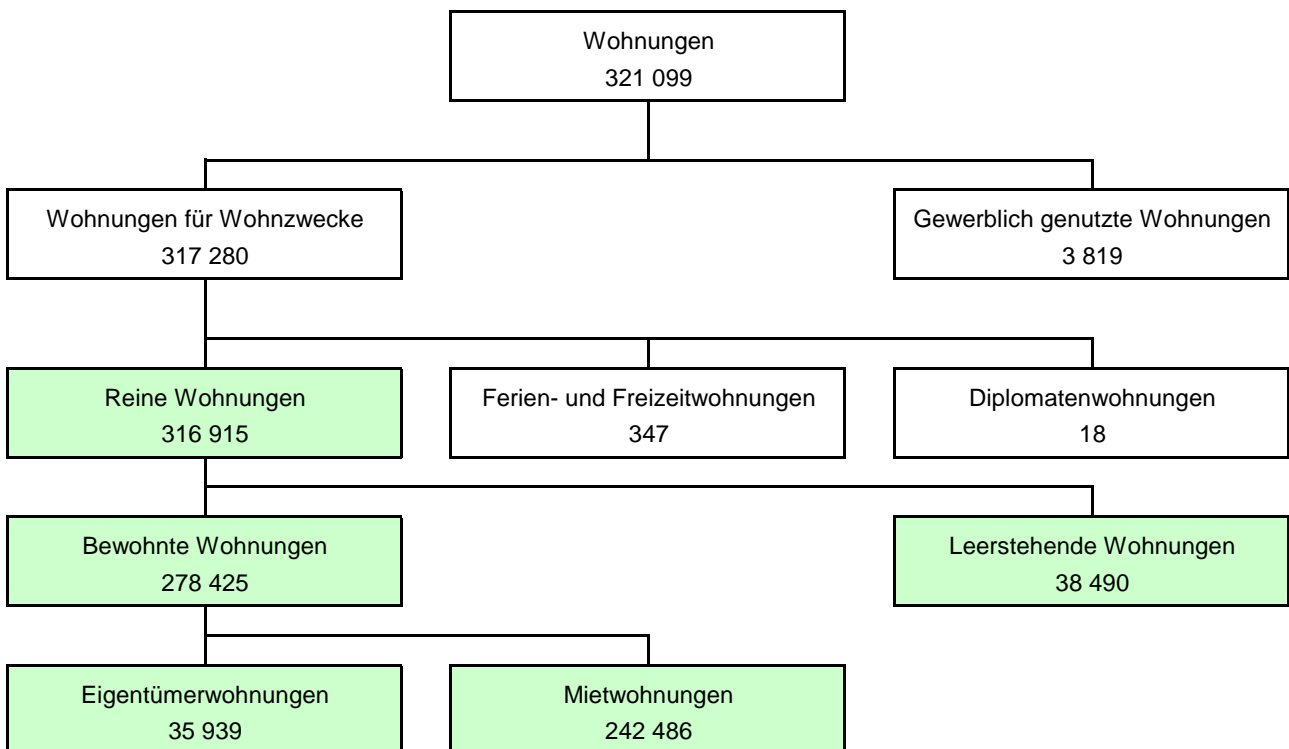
Wohnungen
321 099

Wohnungen für Wohnzwecke
317 280

Gewerblich genutzte Wohnungen
3 819

Reine Wohnungen
316 915

Ferien- und Freizeitwohnungen
347

Diplomatenwohnungen
18

Bewohnte Wohnungen
278 425

Leerstehende Wohnungen
38 490

Eigentümerwohnungen
35 939

Mietwohnungen
242 486